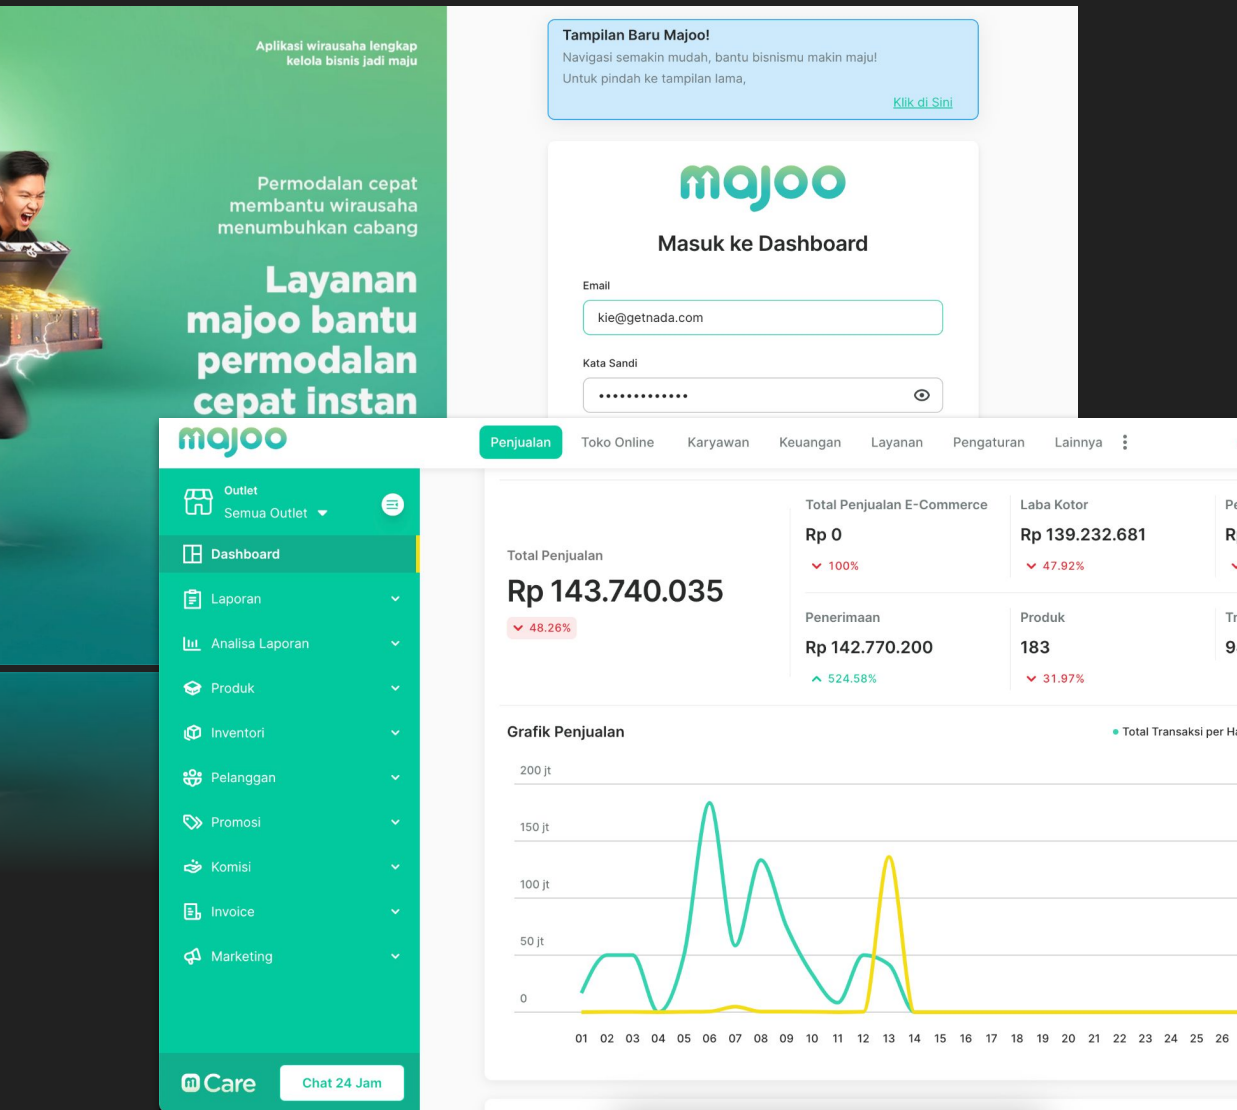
Aplikasi wirausaha lengkap kelola bisnis jadi maju

Permodalan cepat membantu wirausaha menumbuhkan cabang

Layanan majoo bantu permodalan cepat instan

Tampilan Baru Majoo!
Navigasi semakin mudah, bantu bisnismu makin maju!
Untuk pindah ke tampilan lama,
Klik di Sini

majoo

Masuk ke Dashboard

Email
kie@getnada.com

Kata Sandi
••••••••••••••

majoo

Penjualan Toko Online Karyawan Keuangan Layanan Pengaturan Lainnya

Outlet
Semua Outlet

Dashboard
Laporan
Analisa Laporan
Produk
Inventori
Pelanggan
Promosi
Komisi
Invoice
Marketing

Care Chat 24 Jam

Total Penjualan
Rp 143.740.035
48.26%

Total Penjualan E-Commerce
Rp 0
100%

Laba Kotor
Rp 139.232.681
47.92%

Pe
R

Penerimaan
Rp 142.770.200
524.58%

Produk
183
31.97%

Tr
9

Grafik Penjualan
Total Transaksi per H

200 jt
150 jt
100 jt
50 jt
0

01 02 03 04 05 06 07 08 09 10 11 12 13 14 15 16 17 18 19 20 21 22 23 24 25 26